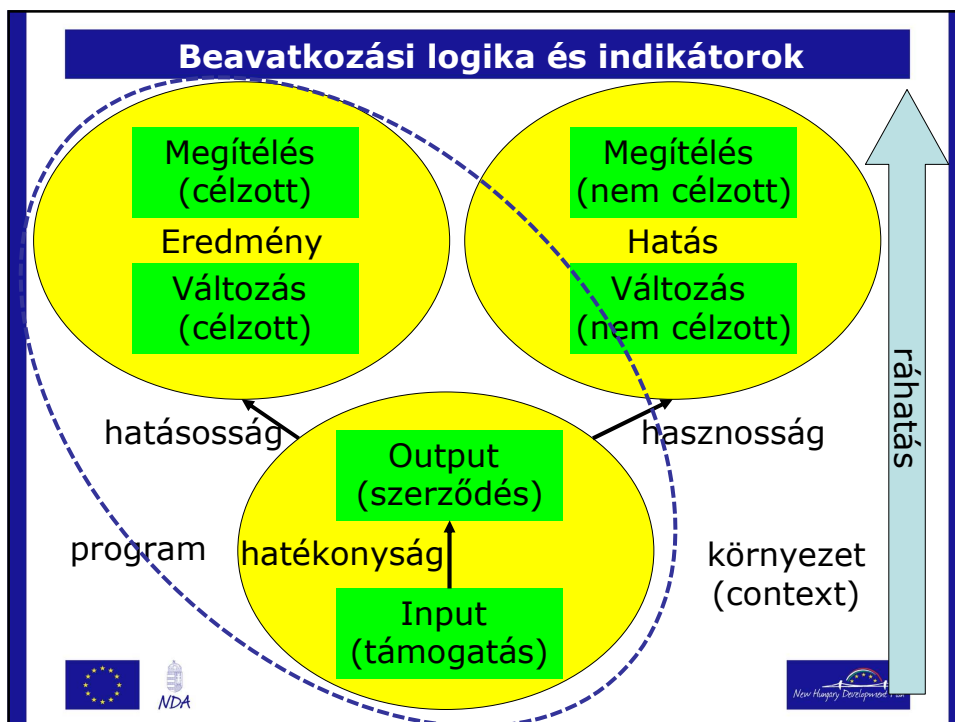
Beavatkozási logika és indikátorok

Megítélés (célzott)

Eredmény

Változás (célzott)

Megítélés (nem célzott)

Hatás

Változás (nem célzott)

ráhatás

hatásosság

hasznosság

Output (szerződés)

program

hatékonyság

környezet (context)

Input (támogatás)

NDA

New Hungary Development Plan